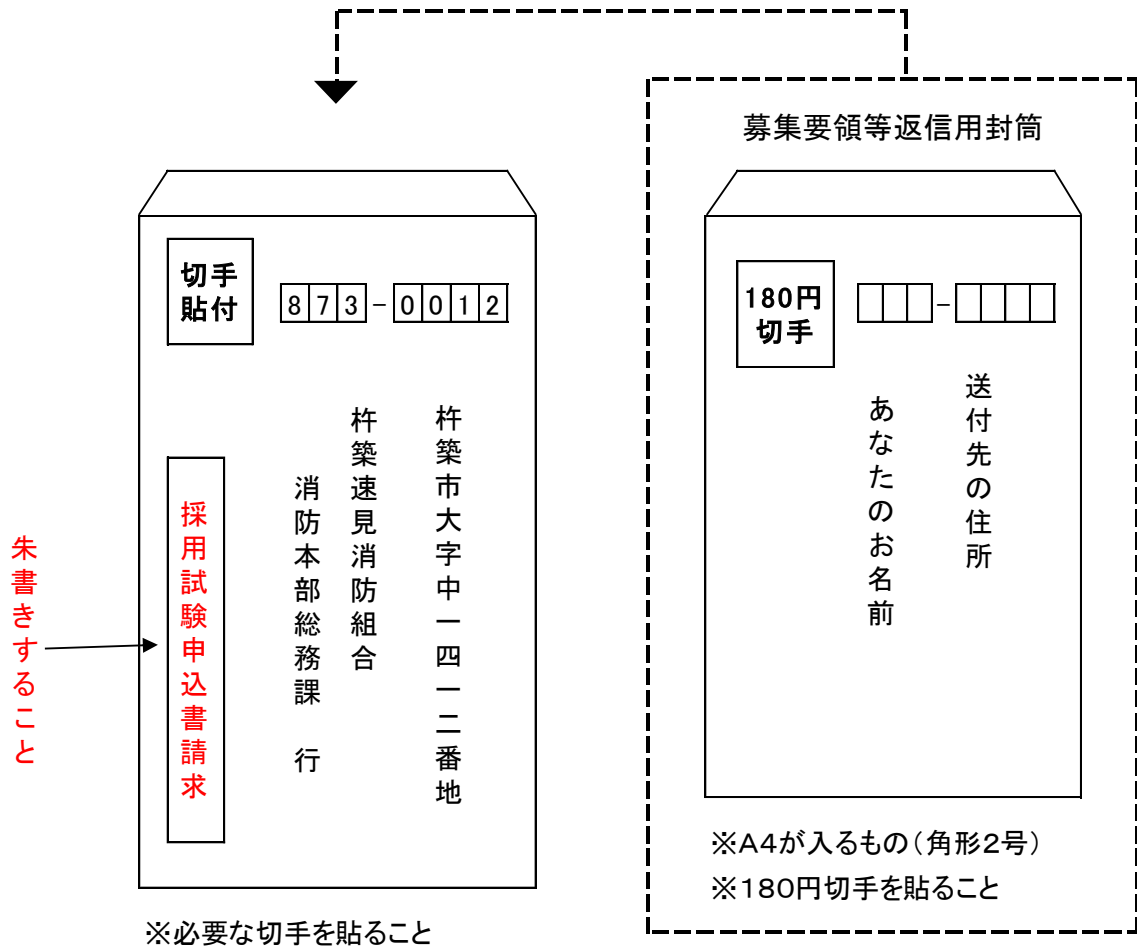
募集要領等返信用封筒

切手
貼付

873－0012

杵築市大字中一四一二番地

杵築速見消防組合

消防本部総務課　行

採用試験申込書請求

朱書きすること

※必要な切手を貼ること

180円
切手

送付先の住所

あなたのお名前

※A4が入るもの（角形2号）
※180円切手を貼ること